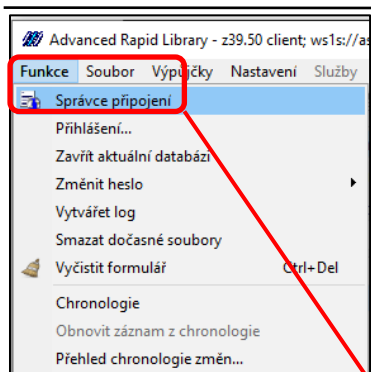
Advanced Rapid Library - z39.50 client; ws1s://as

Funkce Soubor Výpůjčky Nastavení Služby

Správce připojení
Přihlášení...
Zavřít aktuální databázi
Změnit heslo
Vytvářet log
Smazat dočasné soubory
Vyčistit formulář Ctrl+Del
Chronologie
Obnovit záznam z chronologie
Přehled chronologie změn...